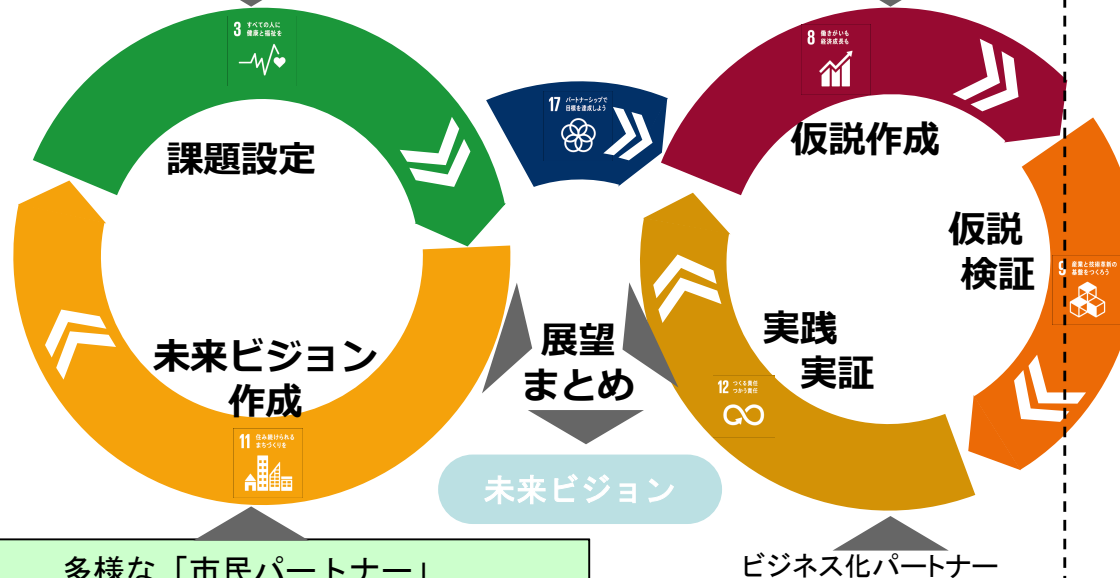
3 すべての人に健康と福祉を

8 働きがいも経済成長も

17 パートナーシップで目標を達成しよう

課題設定

仮説作成

仮説検証

9 産業と技術革新の基盤をつくろう

未来ビジョン作成

展望まとめ

実践実証

12 つくる責任つかう責任

11 住み続けられるまちづくりを

未来ビジョン

多様な「市民パートナー」

ビジネス化パートナー